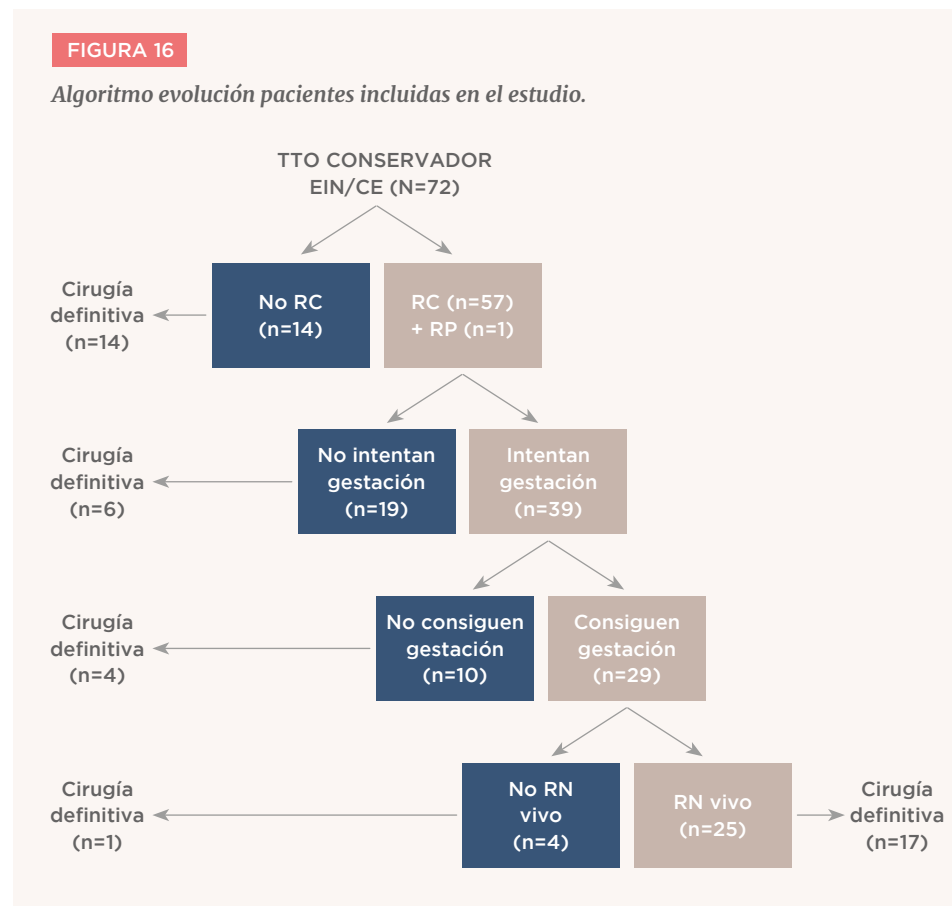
FIGURA 16

Algoritmo evolución pacientes incluidas en el estudio.

TTO CONSERVADOR EIN/CE (N=72)

Cirugía definitiva (n=14)

No RC (n=14)

RC (n=57) + RP (n=1)

Cirugía definitiva (n=6)

No intentan gestación (n=19)

Intentan gestación (n=39)

Cirugía definitiva (n=4)

No consiguen gestación (n=10)

Consiguen gestación (n=29)

Cirugía definitiva (n=1)

No RN vivo (n=4)

RN vivo (n=25)

Cirugía definitiva (n=17)